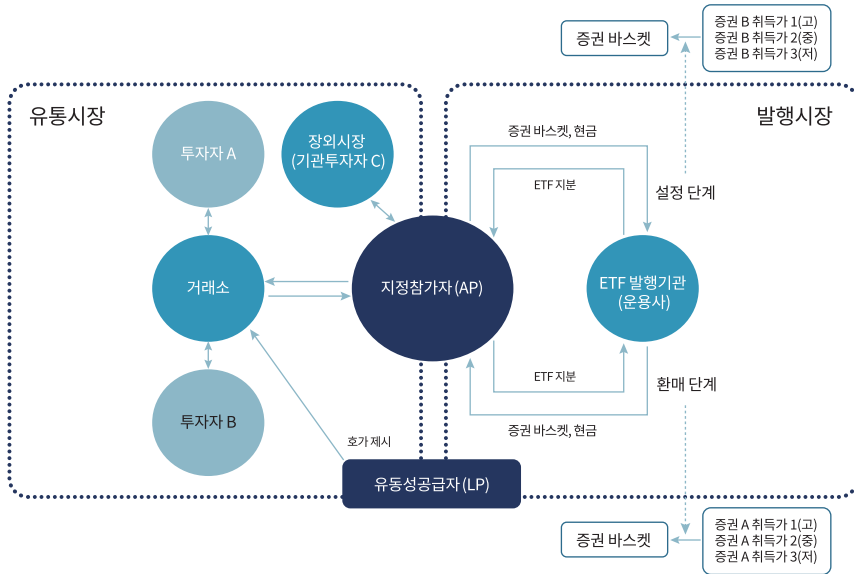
증권 바스켓

증권 B 취득가 1(고)
증권 B 취득가 2(중)
증권 B 취득가 3(저)

유통시장

발행시장

투자자 A

장외시장
(기관투자자 C)

증권 바스켓, 현금

ETF 지분

설정 단계

거래소

지정참가자(AP)

ETF 발행기관
(운용사)

ETF 지분

환매 단계

투자자 B

증권 바스켓, 현금

호가 제시

유동성공급자(LP)

증권 바스켓

증권 A 취득가 1(고)
증권 A 취득가 2(중)
증권 A 취득가 3(저)